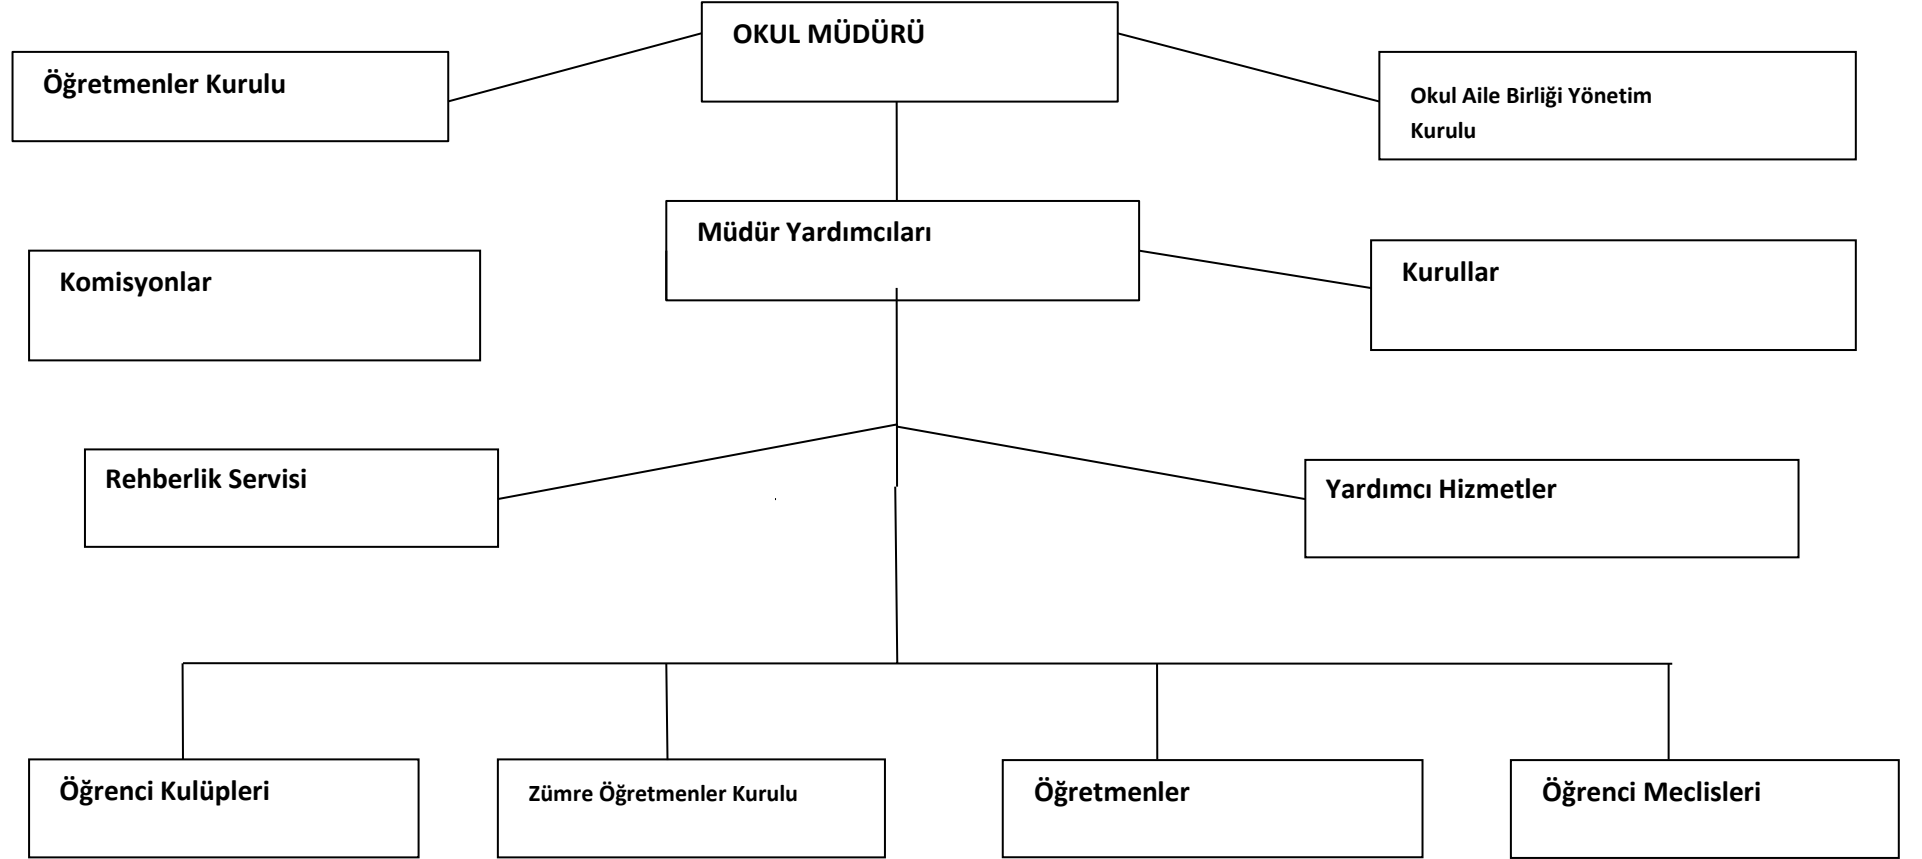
OKUL MÜDÜRÜ

Öğretmenler Kurulu

Okul Aile Birliği Yönetim Kurulu

Müdür Yardımcıları

Komisyonlar

Kurullar

Rehberlik Servisi

Yardımcı Hizmetler

Öğrenci Kulüpleri

Zümre Öğretmenler Kurulu

Öğretmenler

Öğrenci Meclisleri